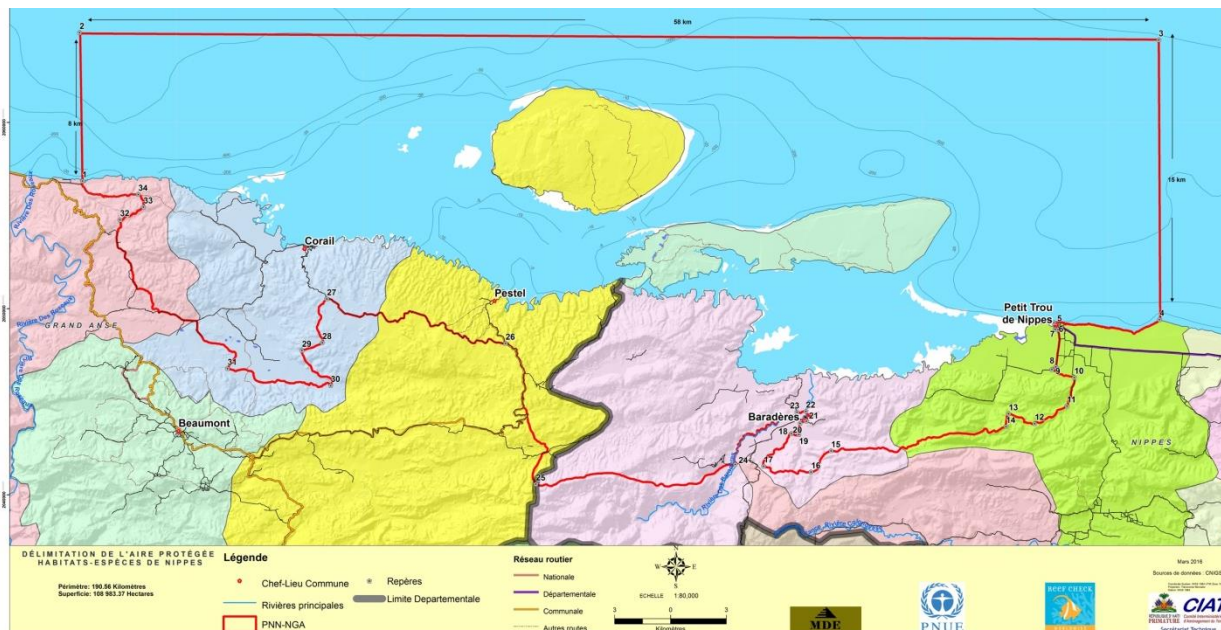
58 km

2

3

8 km

15 km

1

34

33

32

Corail

27

Pestel

28

29

26

31

30

GRAND ANSE

Beaumont

Petit Trou de Nippes

5

6

7

4

8

9

10

11

12

13

14

Baradères

23

22

21

18

20

19

15

17

16

24

25

NIPPES

DÉLIMITATION DE L'AIRE PROTÉGÉE HABITATS-ESPÈCES DE NIPPES

Périmètre: 190.56 Kilomètres
Superficie: 108 903.37 Hectares

Légende

Chef-Lieu Commune

Repères

Rivières principales

Limite Departementale

PNN-NGA

Réseau routier

Nationale

Départementale

Communale

Autres routes

ECHELLE 1:80,000

3 0 3

Kilomètres

MDE

PNUE

Mars 2016

Sources de données : CNIGS

CIAT

PRIMATURE